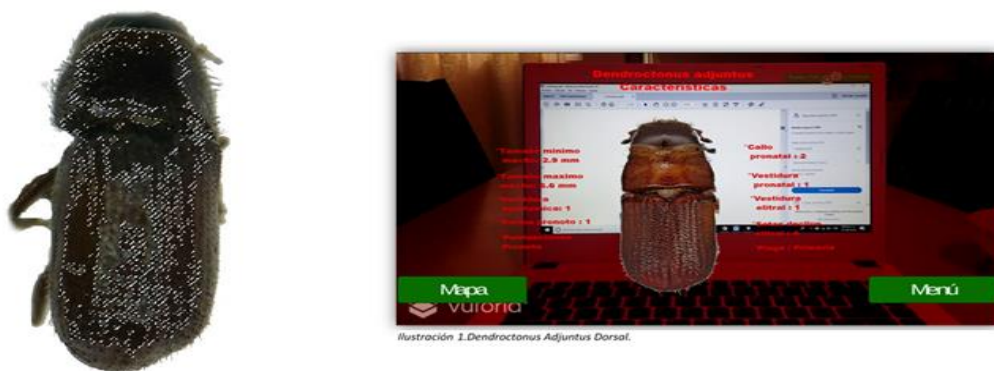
Dendroctonus adjuntus
Características

Tamaño mínimo macho: 2.9 mm

Tamaño máximo macho: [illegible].6 mm

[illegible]
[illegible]ca: 1

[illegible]pronoto : 1

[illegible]

Callo pronatal : 2

Vestidura pronatal : 1

Vestidura elitral : 1

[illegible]

Mapa

vuforia

Menú

Ilustración 1.Dendroctonus Adjuntus Dorsal.